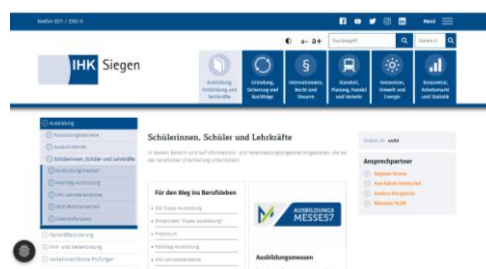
Telefon 0271 / 3302-0

Menü

a- a+

Suchbegriff

Seiten-I

IHK Siegen

Ausbildung, Fortbildung und Sachkunde

Gründung, Sicherung und Nachfolge

Internationales, Recht und Steuern

Standort, Planung, Handel und Verkehr

Innovation, Umwelt und Energie

Konjunktur, Arbeitsmarkt und Statistik

Ausbildung

Ausbildungsbetriebe

Auszubildende

Schülerinnen, Schüler und Lehrkräfte

Ausbildungsmessen

Nachhaltig Ausbildung

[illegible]

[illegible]

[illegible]

Fachkräftesicherung

Fort- und Weiterbildung

Verwaltungsrechtliche Prüfungen

Schülerinnen, Schüler und Lehrkräfte

In diesem Bereich sind auf Informations- und Veranstaltungsangebote hingewiesen, die bei der beruflichen Orientierung unterstützen.

Für den Weg ins Berufsleben

Die Duale Ausbildung

Entdecken "Duale Ausbildung"

Praktikum

Nachhaltig Ausbildung

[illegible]

AUSBILDUNGS MESSE57

Ausbildungsmessen

Seiten-ID: 4498

Ansprechpartner

Dagmar Heine

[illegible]

Andrea Pampuhs

Manuela Stahl